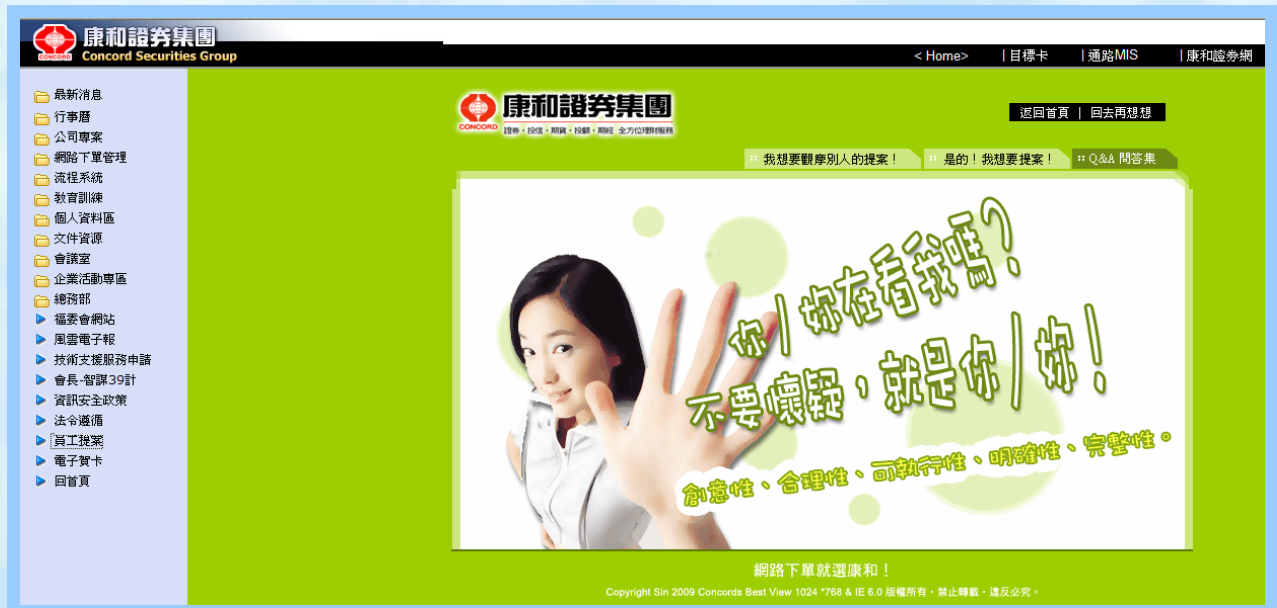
康和證券集團
Concord Securities Group

< Home> | 目標卡 | 通路MIS | 康和證券網

最新消息
行事曆
公司專案
網路下單管理
流程系統
教育訓練
個人資料區
文件資源
會議室
企業活動專區
總務部
福委會網站
風雲電子報
技術支援服務申請
會長-智謀39計
資訊安全政策
法令遵循
員工提案
電子賀卡
回首頁

CONCORD 康和證券集團
證券・投信・期貨・投顧・期經 全方位理財服務

返回首頁 | 回去再想想

我想要觀摩別人的提案！
是的！我想要提案！
Q&A 問答集

你/妳在看我嗎？
不要懷疑，就是你/妳！
創意性、合理性、可執行性、明確性、完整性。

網路下單就選康和！
Copyright Sin 2009 Concords Best View 1024 *768 & IE 6.0 版權所有・禁止轉載・違反必究。